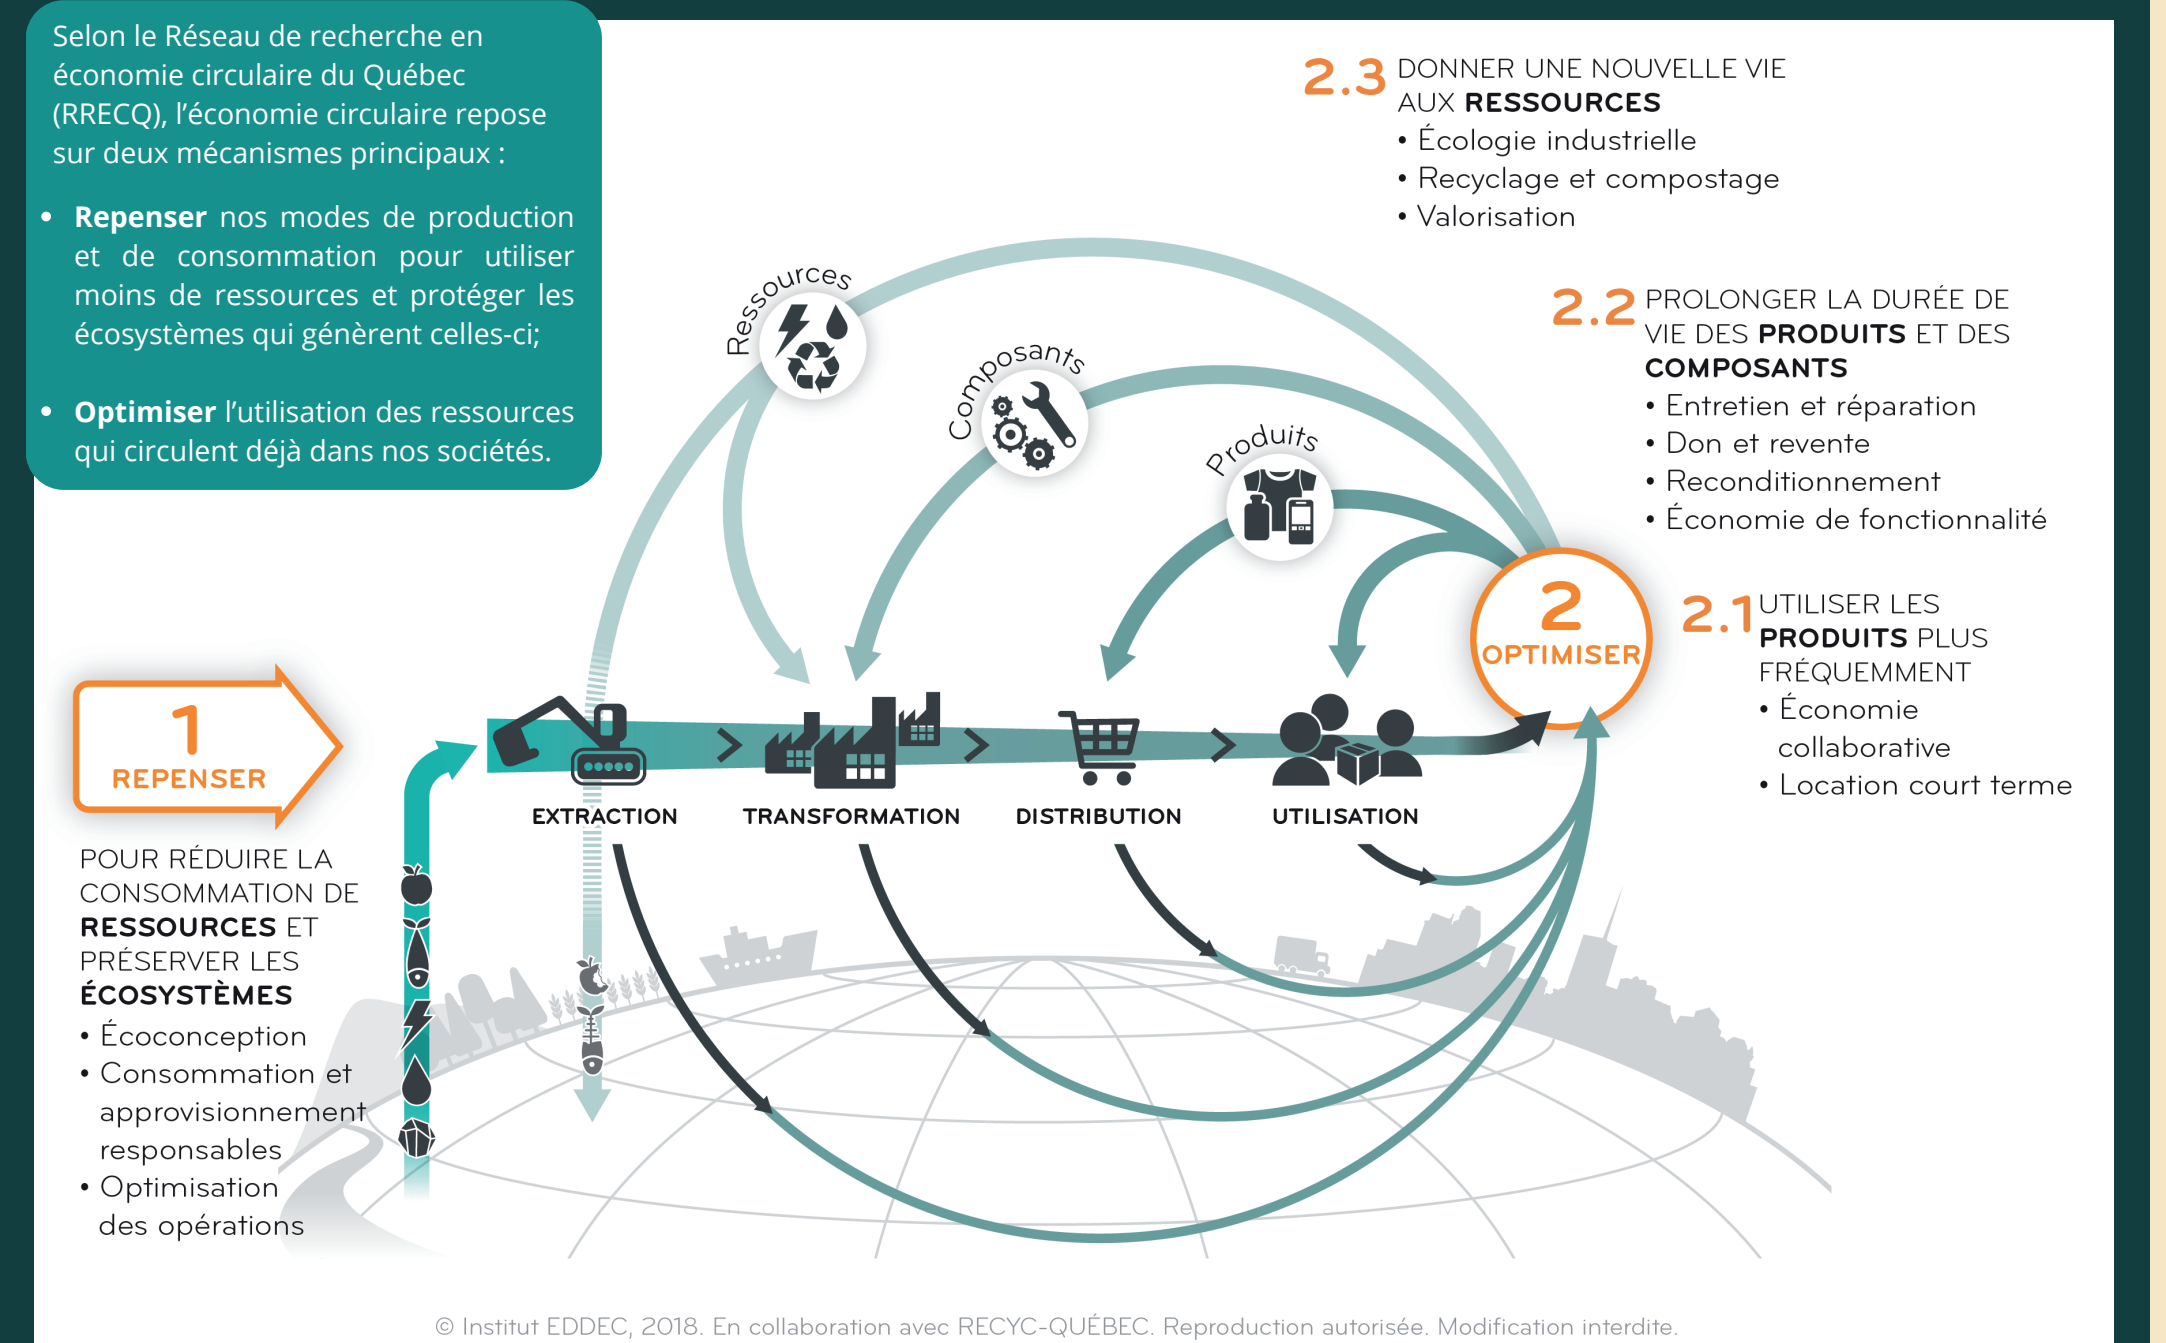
Selon le Réseau de recherche en économie circulaire du Québec (RRECQ), l'économie circulaire repose sur deux mécanismes principaux :

• **Repenser** nos modes de production et de consommation pour utiliser moins de ressources et protéger les écosystèmes qui génèrent celles-ci;

• **Optimiser** l'utilisation des ressources qui circulent déjà dans nos sociétés.

2.3 DONNER UNE NOUVELLE VIE AUX **RESSOURCES**
• Écologie industrielle
• Recyclage et compostage
• Valorisation

2.2 PROLONGER LA DURÉE DE VIE DES **PRODUITS** ET DES **COMPOSANTS**
• Entretien et réparation
• Don et revente
• Reconditionnement
• Économie de fonctionnalité

2 OPTIMISER

2.1 UTILISER LES **PRODUITS** PLUS FRÉQUEMMENT
• Économie collaborative
• Location court terme

Ressources

Composants

Produits

1 REPENSER

EXTRACTION

TRANSFORMATION

DISTRIBUTION

UTILISATION

POUR RÉDUIRE LA CONSOMMATION DE **RESSOURCES** ET PRÉSERVER LES **ÉCOSYSTÈMES**
• Écoconception
• Consommation et approvisionnement responsables
• Optimisation des opérations

© Institut EDDEC, 2018. En collaboration avec RECYC-QUÉBEC. Reproduction autorisée. Modification interdite.